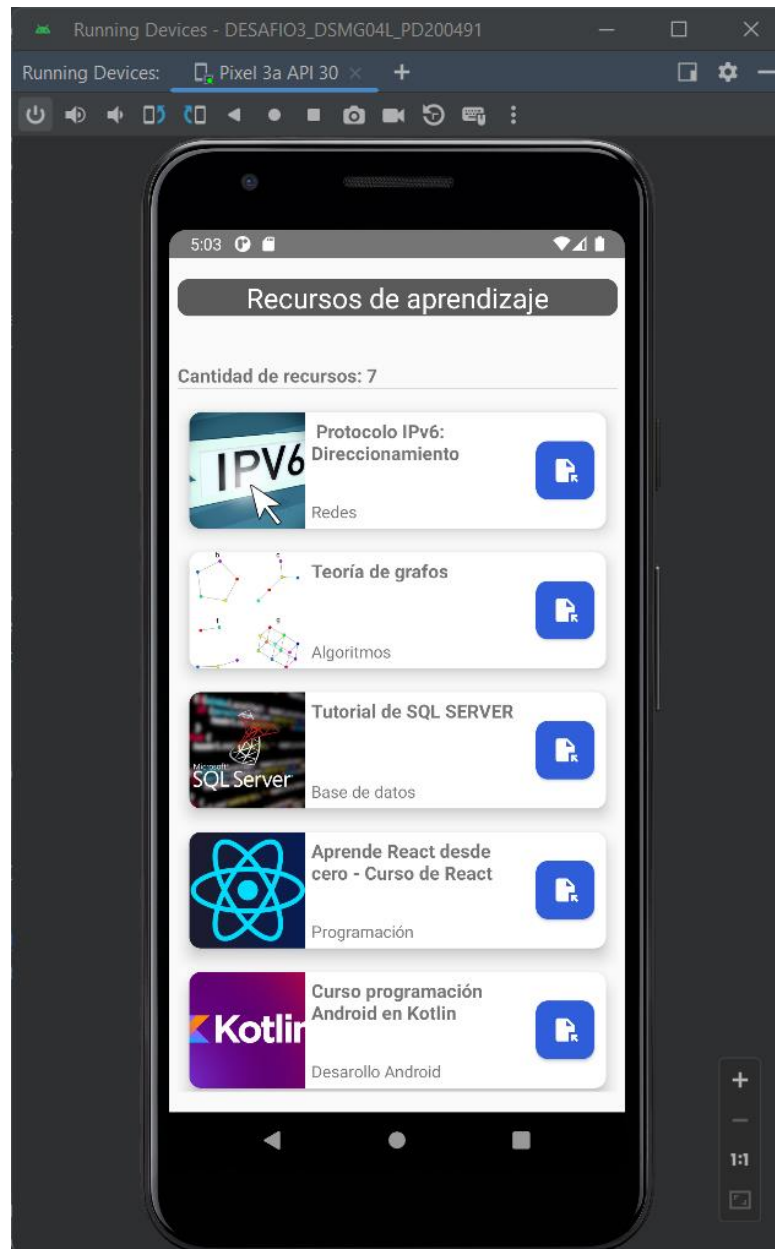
Running Devices - DESAFIO3_DSMG04L_PD200491

Running Devices: Pixel 3a API 30 × +

5:03

Recursos de aprendizaje

Cantidad de recursos: 7

IPV6

Protocolo IPv6: Direccionamiento

Redes

Teoría de grafos

Algoritmos

Microsoft SQL Server

Tutorial de SQL SERVER

Base de datos

Aprende React desde cero - Curso de React

Programación

Kotlin

Curso programación Android en Kotlin

Desarollo Android

+

—

1:1